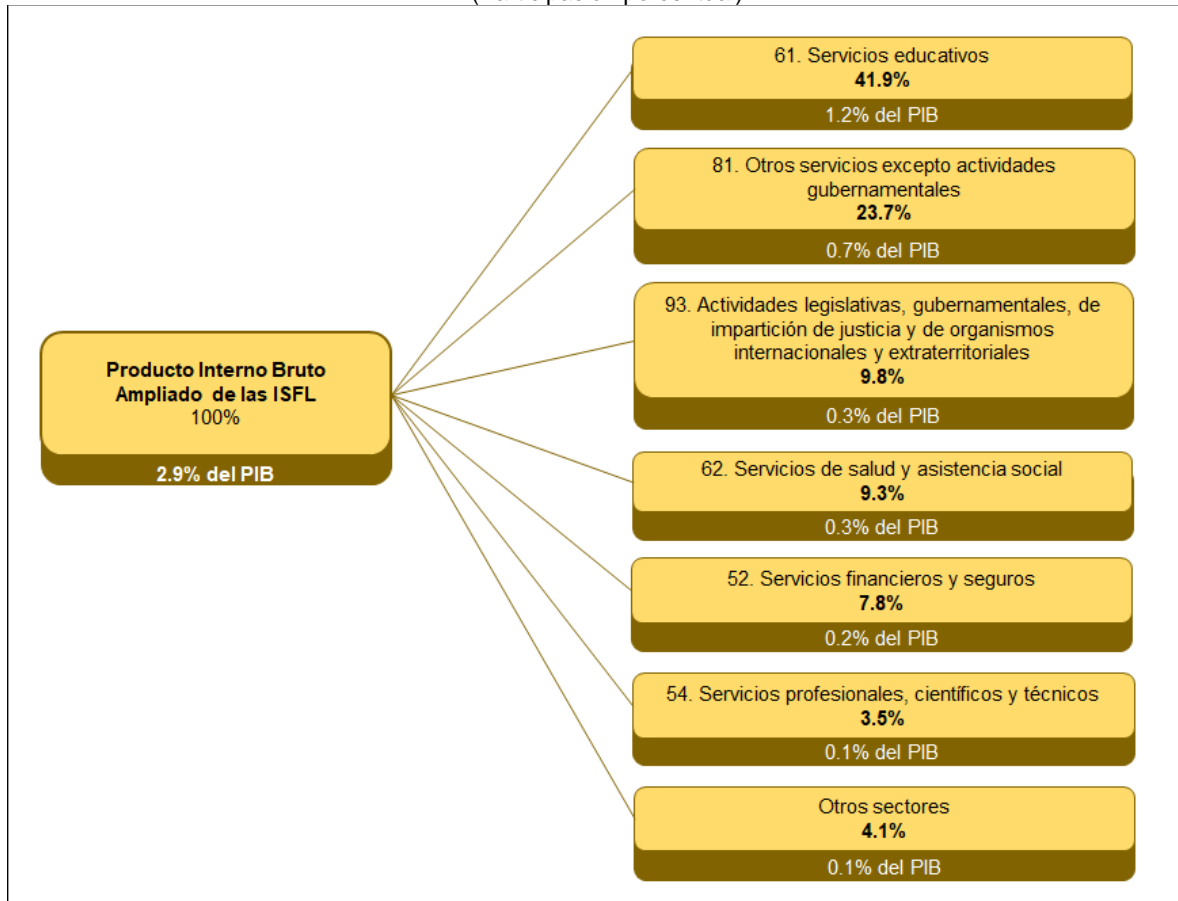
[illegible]

Producto Interno Bruto Ampliado de las ISFL
100%
2.9% del PIB

61. Servicios educativos
41.9%
1.2% del PIB

81. Otros servicios excepto actividades gubernamentales
23.7%
0.7% del PIB

93. Actividades legislativas, gubernamentales, de impartición de justicia y de organismos internacionales y extraterritoriales
9.8%
0.3% del PIB

62. Servicios de salud y asistencia social
9.3%
0.3% del PIB

52. Servicios financieros y seguros
7.8%
0.2% del PIB

54. Servicios profesionales, científicos y técnicos
3.5%
0.1% del PIB

Otros sectores
4.1%
0.1% del PIB